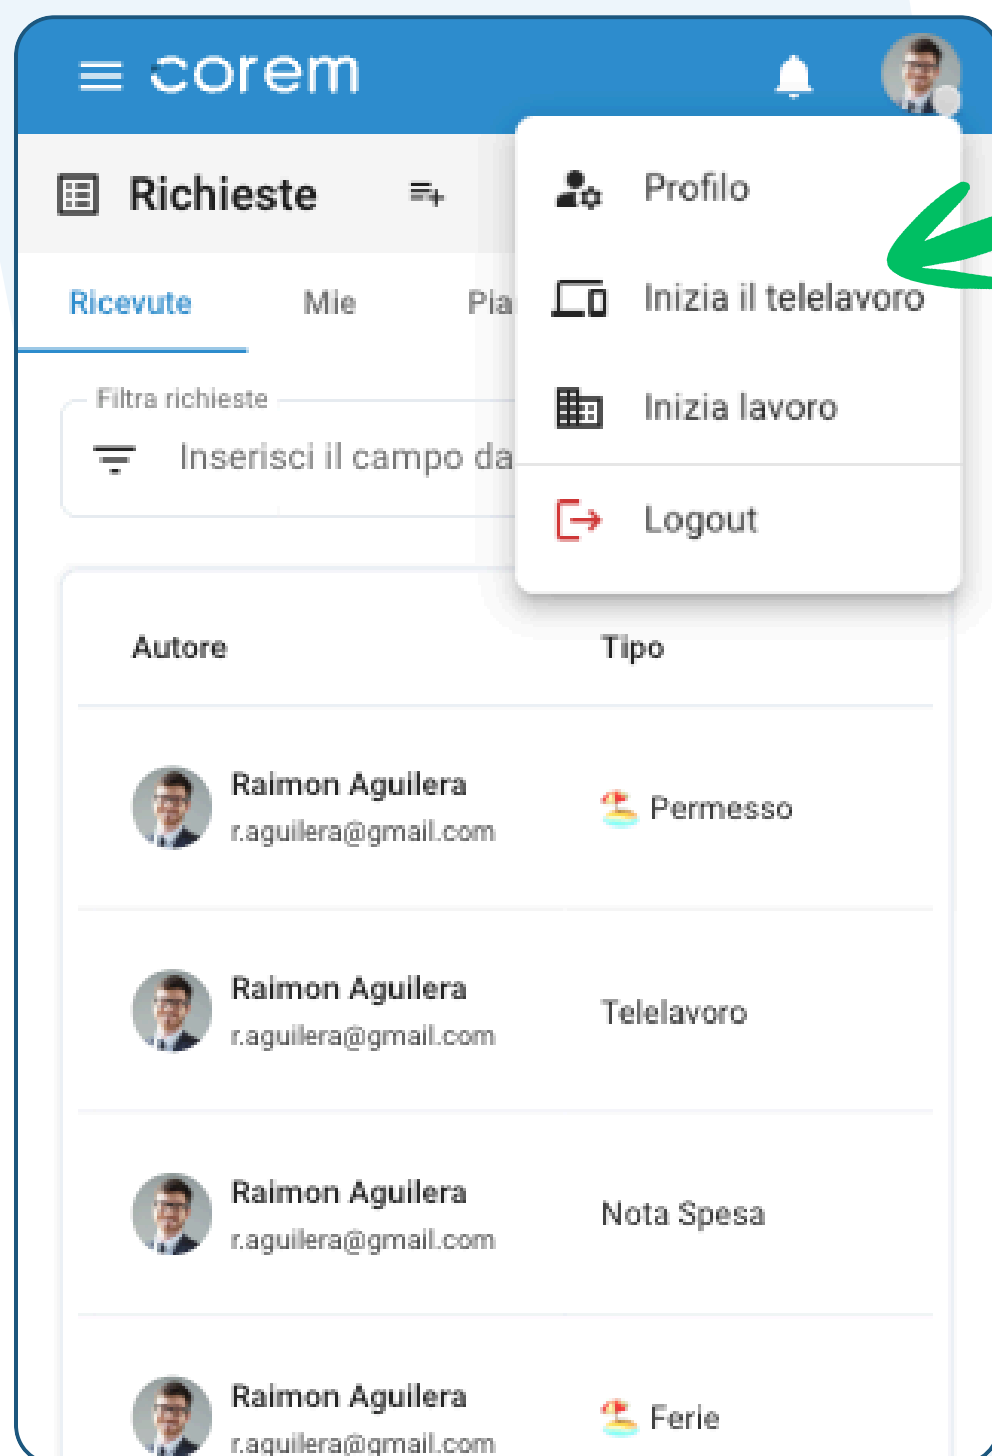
corem

Richieste

Ricevute Mie Pia

Filtra richieste
Inserisci il campo da

Profilo
Inizia il telelavoro
Inizia lavoro
Logout

| Autore | Tipo |
|---|---|
| Raimon Aguilera r.aguilera@gmail.com | Permesso |
| Raimon Aguilera r.aguilera@gmail.com | Telelavoro |
| Raimon Aguilera r.aguilera@gmail.com | Nota Spesa |
| Raimon Aguilera r.aguilera@gmail.com | Ferie |